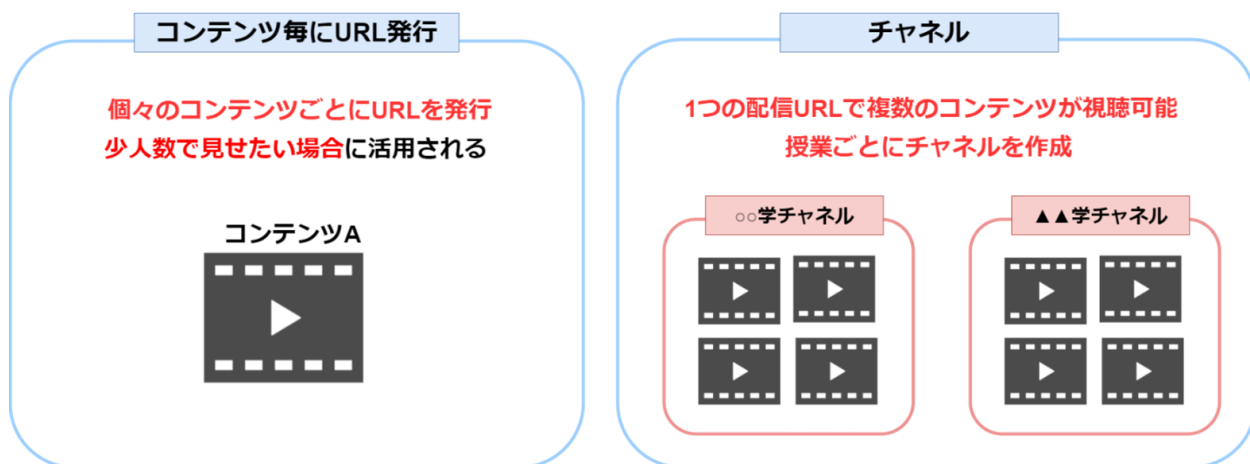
コンテンツ毎にURL発行

個々のコンテンツごとにURLを発行
少人数で見せたい場合に活用される

コンテンツA

チャネル

1つの配信URLで複数のコンテンツが視聴可能
授業ごとにチャネルを作成

○○学チャネル

▲▲学チャネル